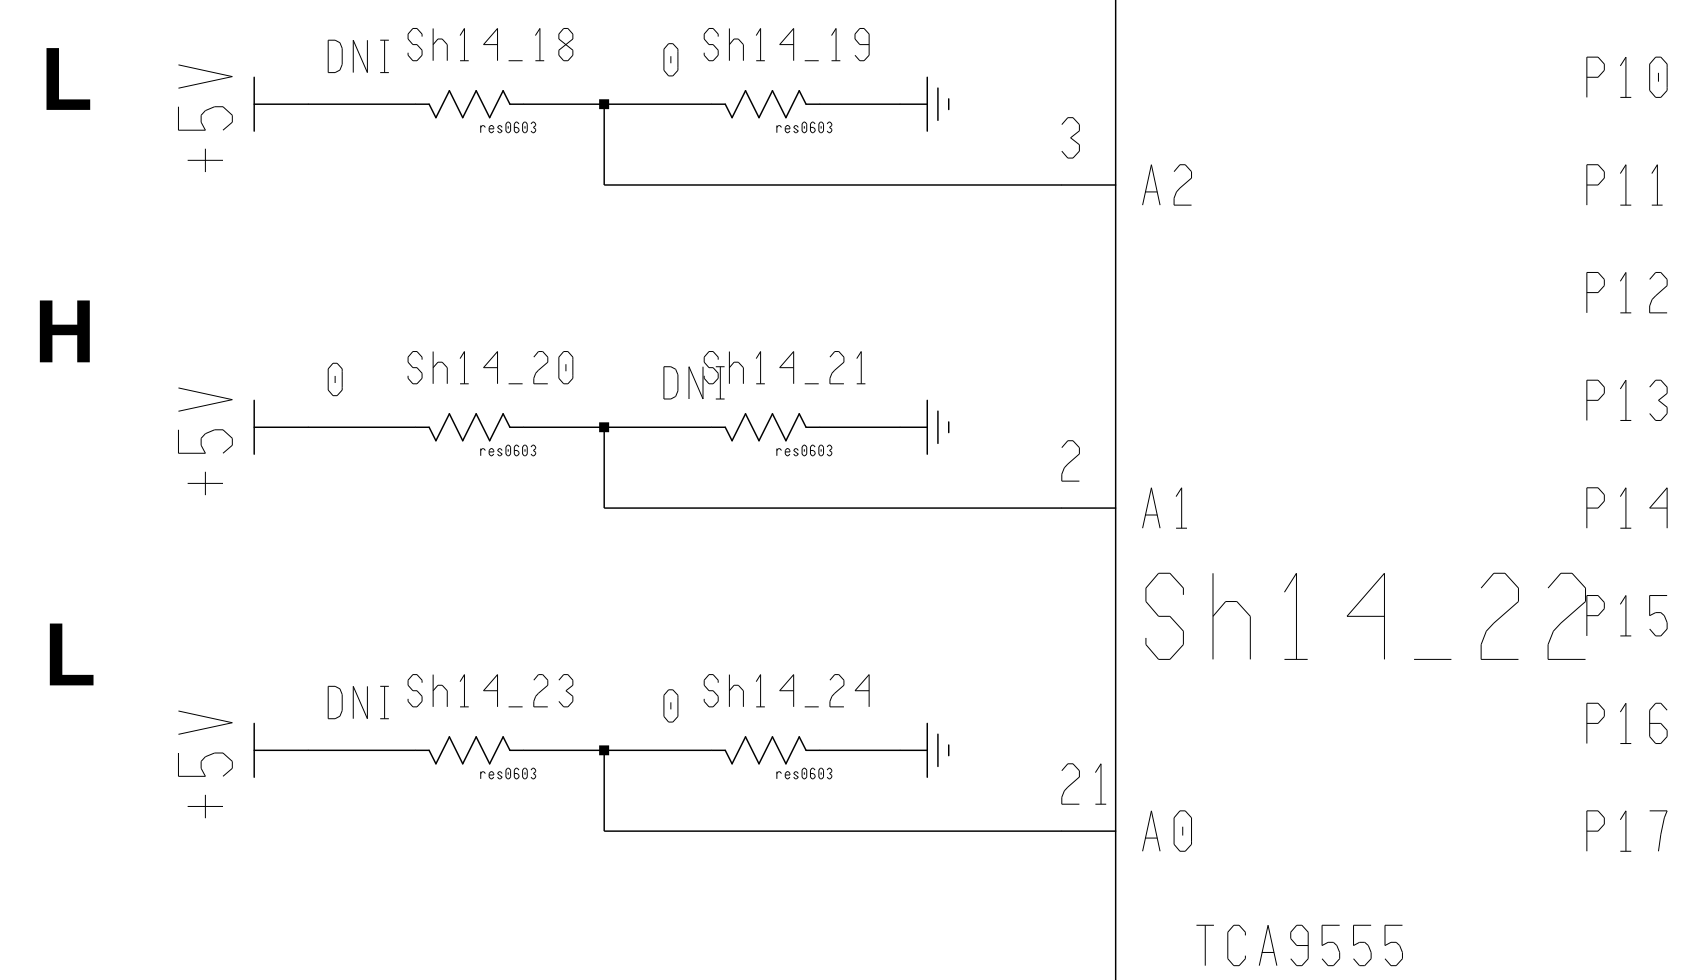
L

+5V DNI Sh14_18 res0603 0 Sh14_19 res0603

3

A2

P10

P11

H

P12

+5V 0 Sh14_20 res0603 DNI Sh14_21 res0603

P13

2

A1

P14

L

Sh14_22

P15

+5V DNI Sh14_23 res0603 0 Sh14_24 res0603

P16

21

A0

P17

TCA9555